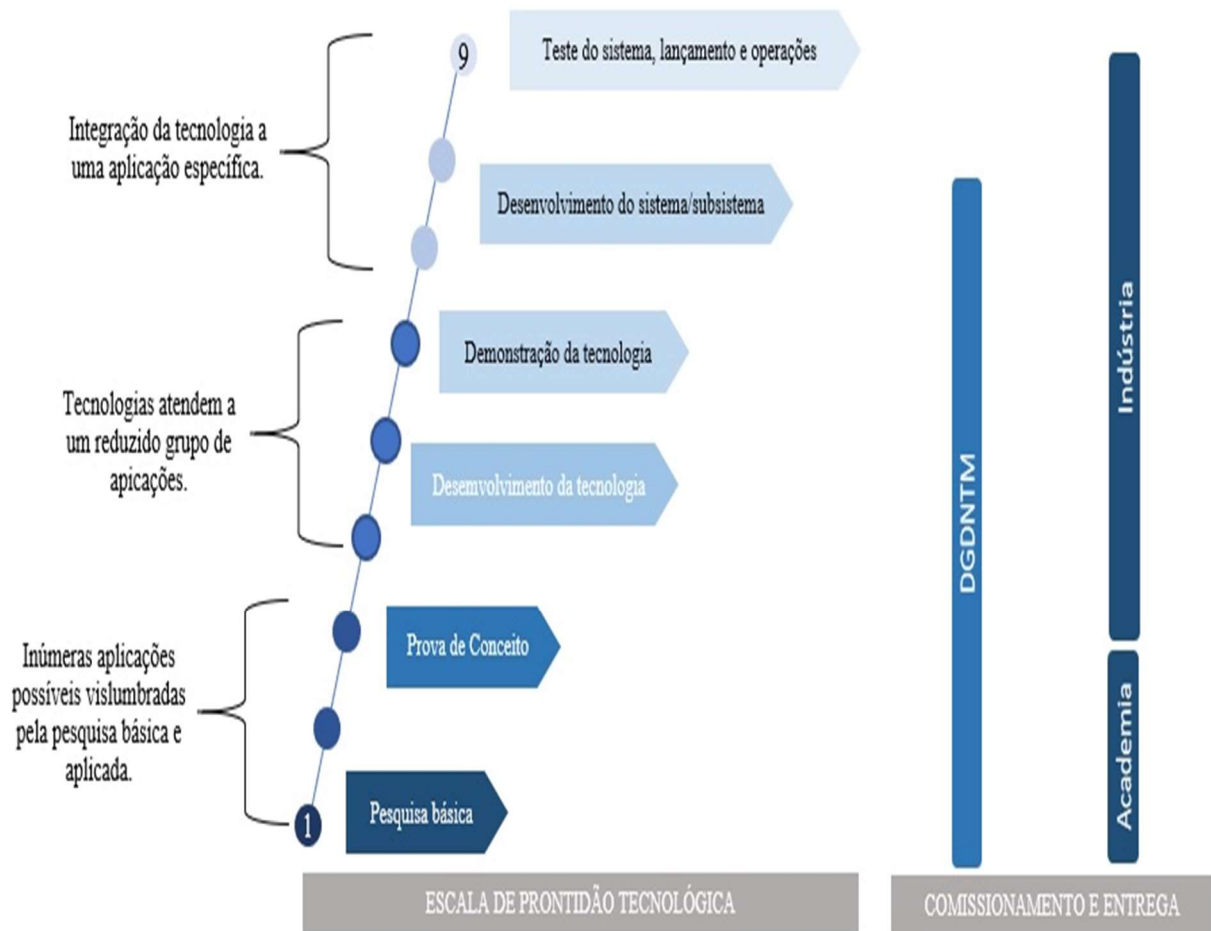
9

Teste do sistema, lançamento e operações

Integração da tecnologia a uma aplicação específica.

Desenvolvimento do sistema/subsistema

Demonstração da tecnologia

Tecnologias atendem a um reduzido grupo de apicações.

Desemvolvimento da tecnologia

Prova de Conceito

Inúmeras aplicações possíveis vislumbradas pela pesquisa básica e aplicada.

1

Pesquisa básica

DGDNTM

Indústria

Academia

ESCALA DE PRONTIDÃO TECNOLÓGICA

COMISSIONAMENTO E ENTREGA